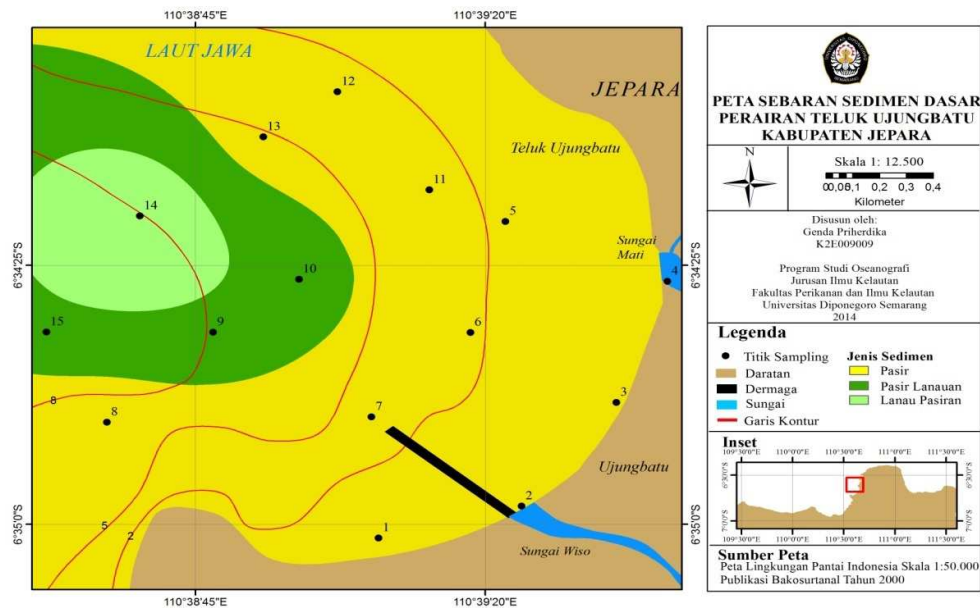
110°38'45"E 110°39'20"E

LAUT JAWA

JEPARA

Teluk Ujungbatu

Sungai Mati

Ujungbatu

Sungai Wiso

12
13
11
14
5
10
4
15
9
6
3
8
8
7
2
5
1
2

6°34'25"S 6°34'25"S
6°35'0"S 6°35'0"S

110°38'45"E 110°39'20"E

PETA SEBARAN SEDIMEN DASAR PERAIRAN TELUK UJUNGBATU KABUPATEN JEPARA

N

Skala 1: 12.500
0 0,05 0,1 0,2 0,3 0,4
Kilometer

Disusun oleh:
Genda Priherdika
K2E009009

Program Studi Oseanografi
Jurusan Ilmu Kelautan
Fakultas Perikanan dan Ilmu Kelautan
Universitas Diponegoro Semarang
2014

Legenda
Titik Sampling
Daratan
Dermaga
Sungai
Garis Kontur
Jenis Sedimen
Pasir
Pasir Lanauan
Lanau Pasiran

Inset
109°30'0"E 110°0'0"E 110°30'0"E 111°0'0"E 111°30'0"E
6°30'0"S 7°0'0"S
109°30'0"E 110°0'0"E 110°30'0"E 111°0'0"E 111°30'0"E

Sumber Peta
Peta Lingkungan Pantai Indonesia Skala 1:50.000
Publikasi Bakosurtanal Tahun 2000